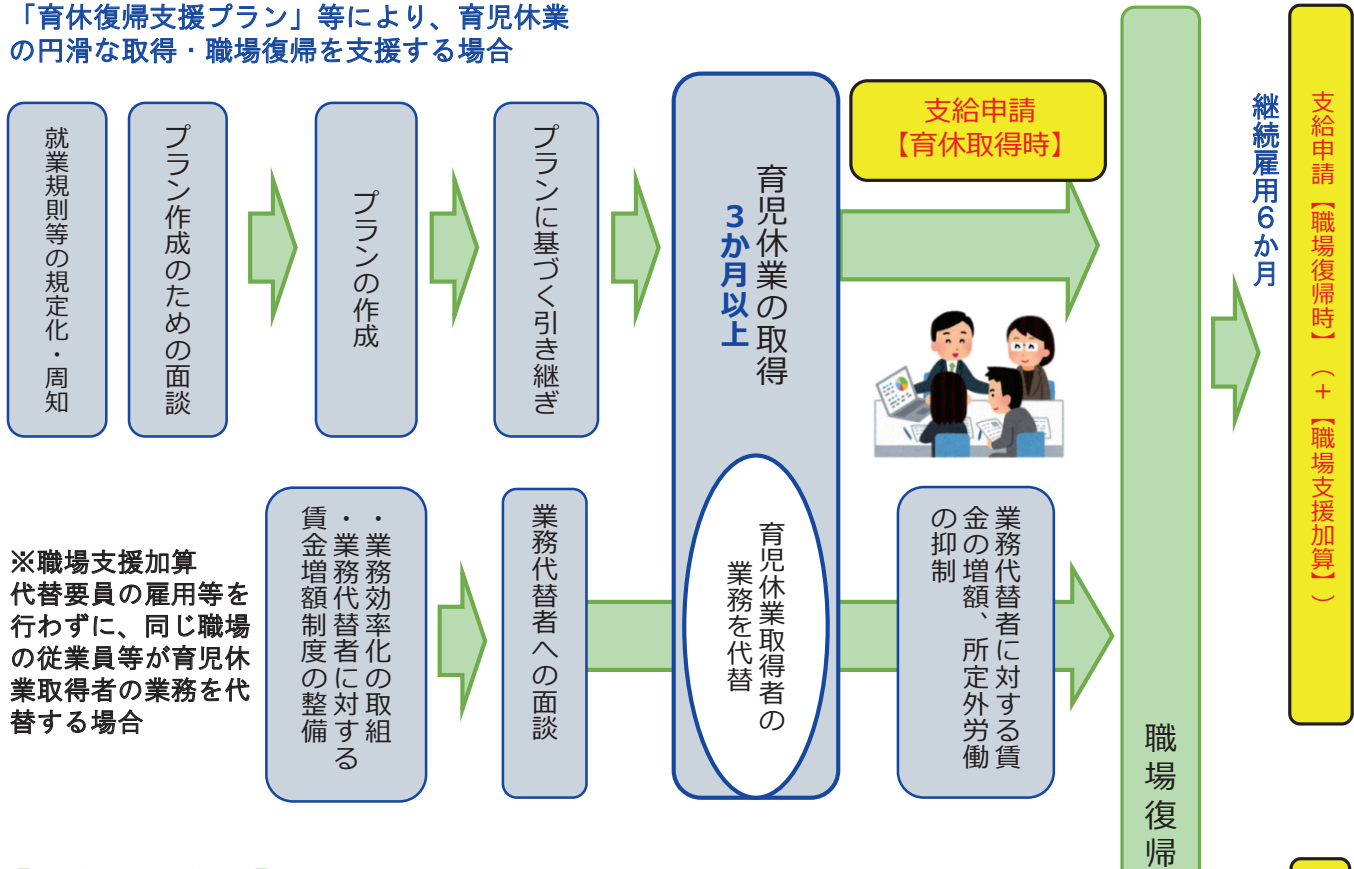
「育休復帰支援プラン」等により、育児休業の円滑な取得・職場復帰を支援する場合

就業規則等の規定化・周知

プラン作成のための面談

プランの作成

プランに基づく引き継ぎ

育児休業の取得
3か月以上

支給申請
【育休取得時】

継続雇用6か月

支給申請【職場復帰時】（＋【職場支援加算】）

※職場支援加算
代替要員の雇用等を行わずに、同じ職場の従業員等が育児休業取得者の業務を代替する場合

・業務効率化の取組
・業務代替者に対する賃金増額制度の整備

業務代替者への面談

育児休業取得者の業務を代替

業務代替者に対する賃金の増額、所定外労働の抑制

職場復帰